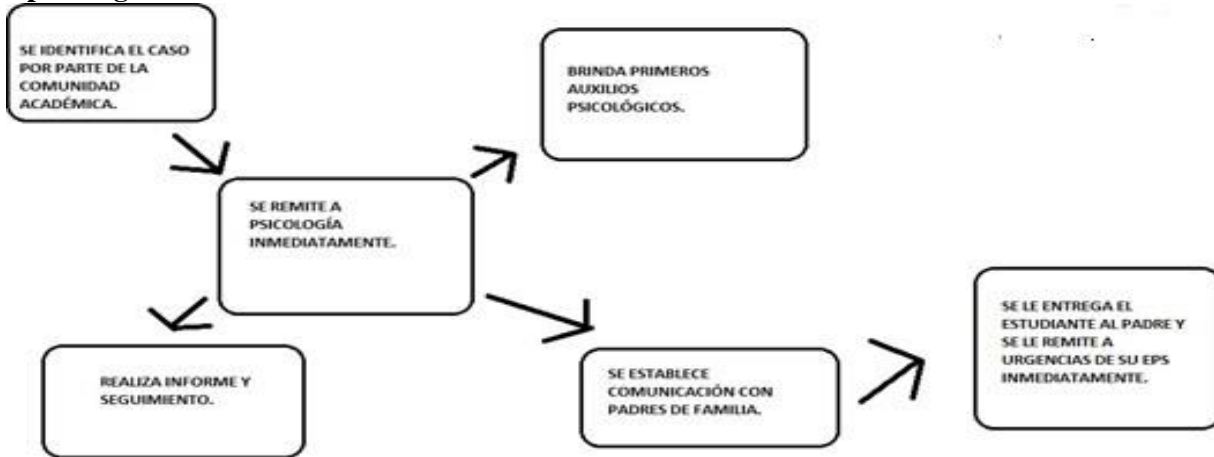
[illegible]

SE IDENTIFICA EL CASO POR PARTE DE LA COMUNIDAD ACADÉMICA.

BRINDA PRIMEROS AUXILIOS PSICOLÓGICOS.

SE REMITE A PSICOLOGÍA INMEDIATAMENTE.

REALIZA INFORME Y SEGUIMIENTO.

SE ESTABLECE COMUNICACIÓN CON PADRES DE FAMILIA.

SE LE ENTREGA EL ESTUDIANTE AL PADRE Y SE LE REMITE A URGENCIAS DE SU EPS INMEDIATAMENTE.